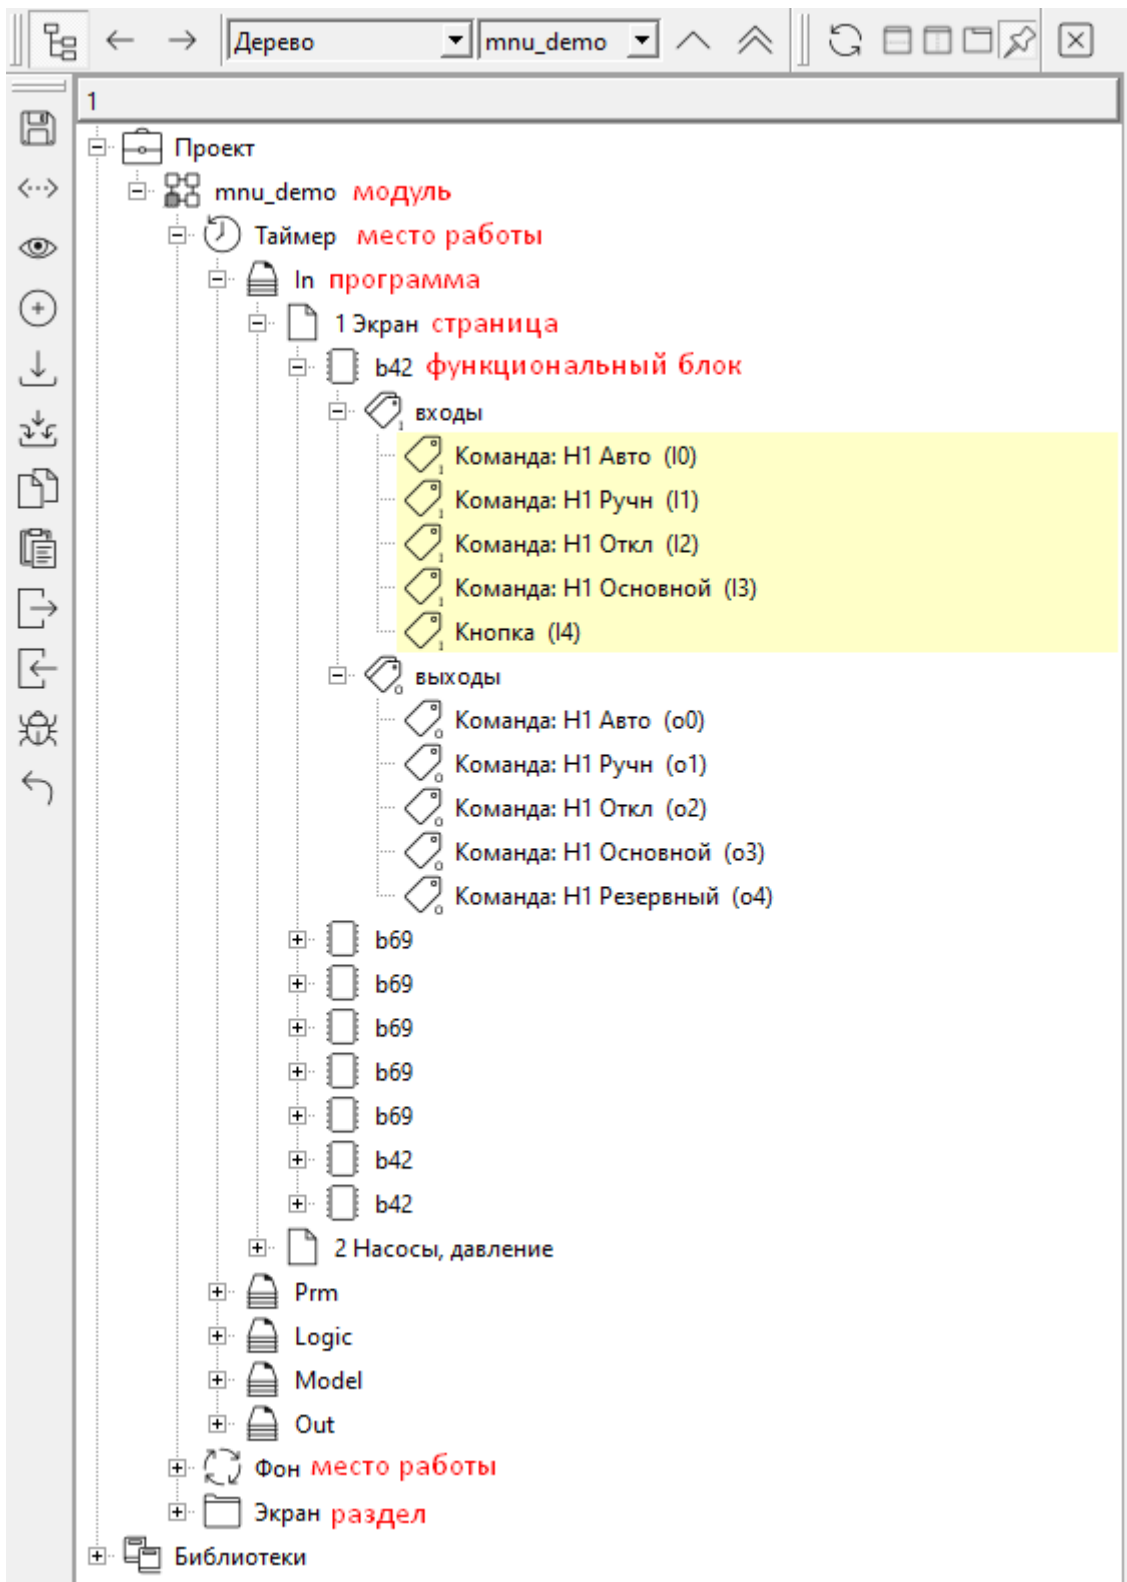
Дерево
mnu_demo
1
Проект
mnu_demo модуль
Таймер место работы
In программа
1 Экран страница
b42 функциональный блок
входы
Команда: Н1 Авто (I0)
Команда: Н1 Ручн (I1)
Команда: Н1 Откл (I2)
Команда: Н1 Основной (I3)
Кнопка (I4)
выходы
Команда: Н1 Авто (o0)
Команда: Н1 Ручн (o1)
Команда: Н1 Откл (o2)
Команда: Н1 Основной (o3)
Команда: Н1 Резервный (o4)
b69
b69
b69
b69
b69
b42
b42
2 Насосы, давление
Prm
Logic
Model
Out
Фон место работы
Экран раздел
Библиотеки